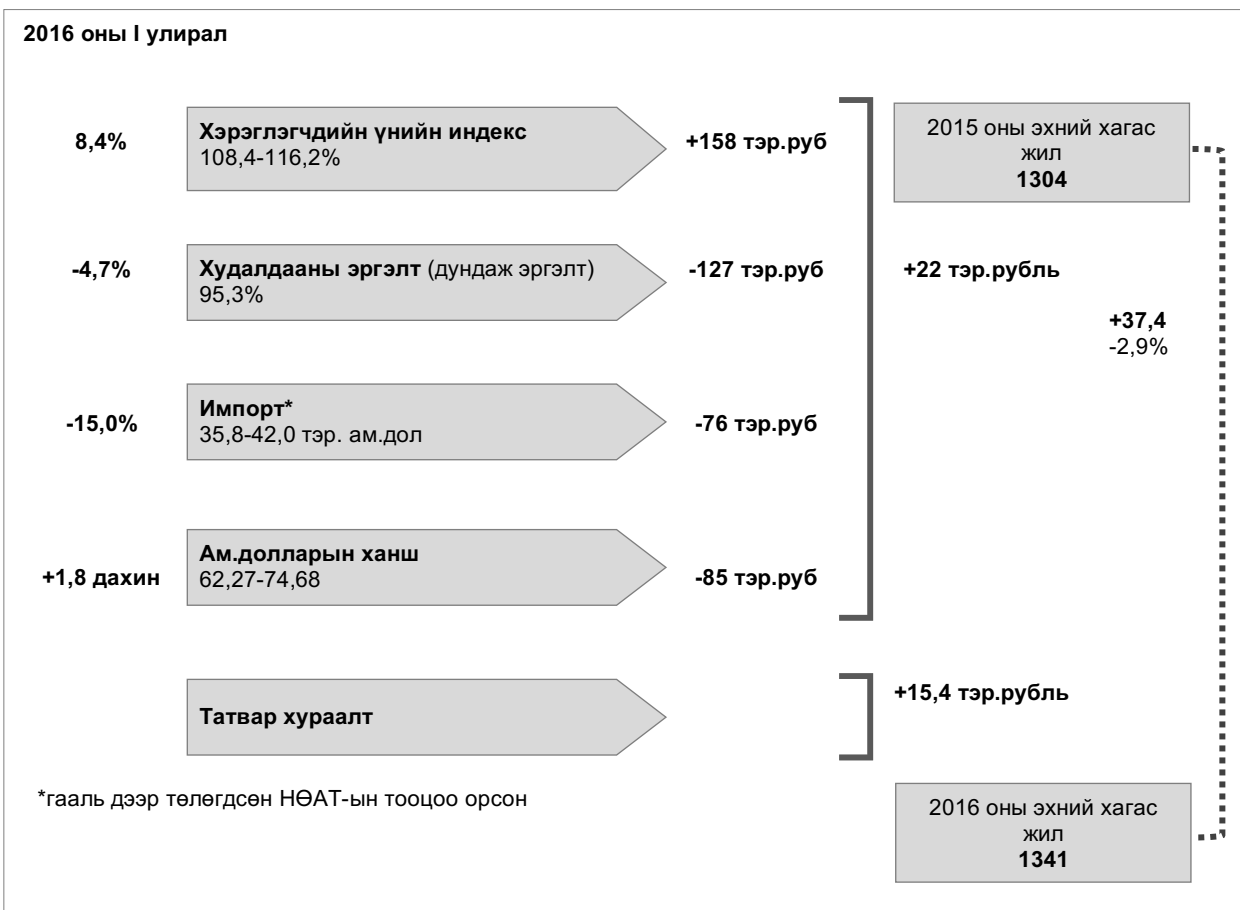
2016 оны I улирал

8,4%

Хэрэглэгчдийн үнийн индекс
108,4-116,2%

+158 тэр.руб

2015 оны эхний хагас жил
1304

-4,7%

Худалдааны эргэлт (дундаж эргэлт)
95,3%

-127 тэр.руб

+22 тэр.рубль

+37,4
-2,9%

-15,0%

Импорт*
35,8-42,0 тэр. ам.дол

-76 тэр.руб

+1,8 дахин

Ам.долларын ханш
62,27-74,68

-85 тэр.руб

Татвар хураалт

+15,4 тэр.рубль

*гааль дээр төлөгдсөн НӨАТ-ын тооцоо орсон

2016 оны эхний хагас жил
1341